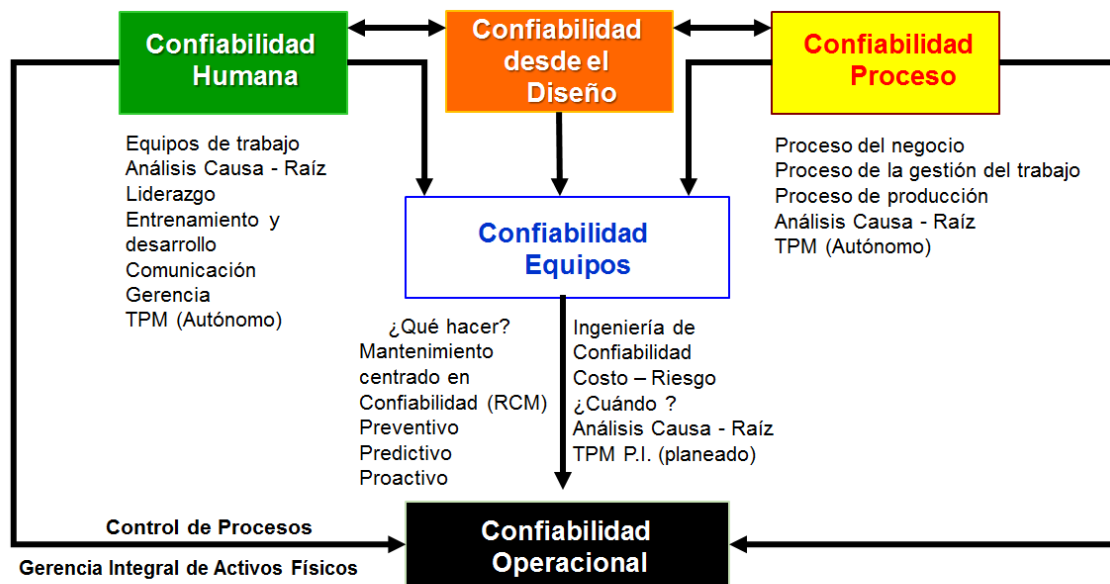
Confiabilidad Humana

Confiabilidad desde el Diseño

Confiabilidad Proceso

Equipos de trabajo
Análisis Causa - Raíz
Liderazgo
Entrenamiento y desarrollo
Comunicación
Gerencia
TPM (Autónomo)

Proceso del negocio
Proceso de la gestión del trabajo
Proceso de producción
Análisis Causa - Raíz
TPM (Autónomo)

Confiabilidad Equipos

¿Qué hacer?
Mantenimiento centrado en Confiabilidad (RCM)
Preventivo
Predictivo
Proactivo

Ingeniería de Confiabilidad
Costo – Riesgo
¿Cuándo ?
Análisis Causa - Raíz
TPM P.I. (planeado)

Control de Procesos

Gerencia Integral de Activos Físicos

Confiabilidad Operacional